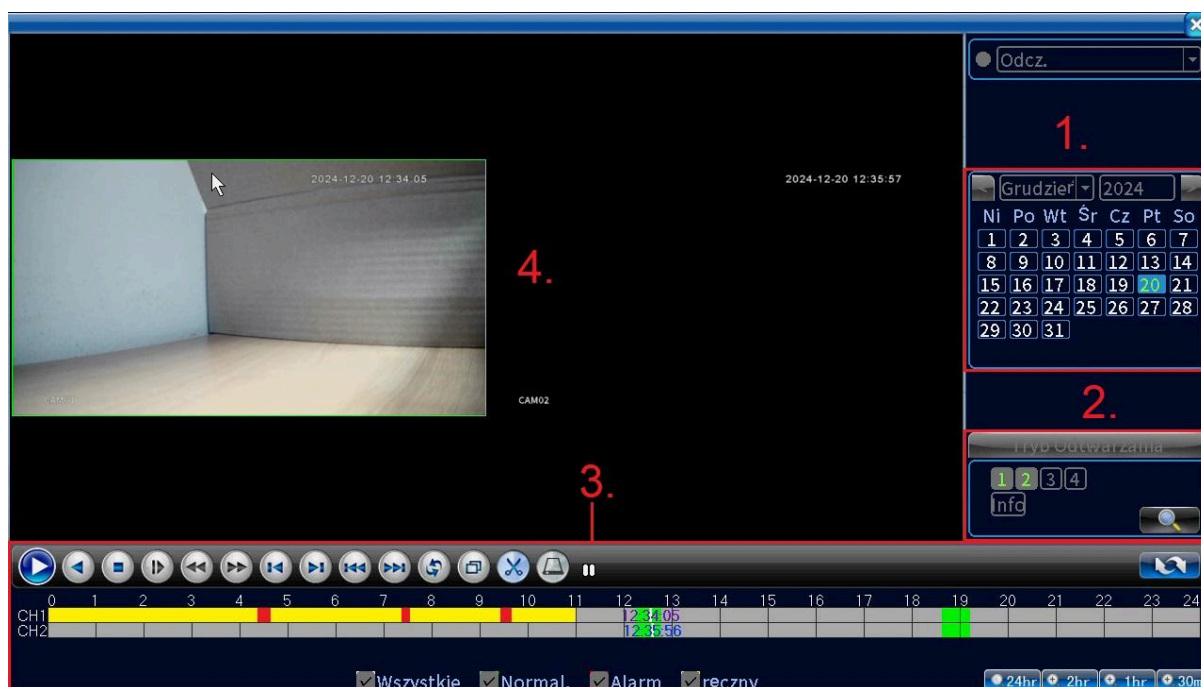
Odcz.

1.

Grudzień 2024

| Ni | Po | Wt | Śr | Cz | Pt | So |
|---|---|---|---|---|---|---|
| 1 | 2 | 3 | 4 | 5 | 6 | 7 |
| 8 | 9 | 10 | 11 | 12 | 13 | 14 |
| 15 | 16 | 17 | 18 | 19 | 20 | 21 |
| 22 | 23 | 24 | 25 | 26 | 27 | 28 |
| 29 | 30 | 31 | | | | |

2.

Tryb Odtwarzania

1 2 3 4

Info

2024-12-20 12:34:05

CAM01

4.

2024-12-20 12:35:57

CAM02

3.

0 1 2 3 4 5 6 7 8 9 10 11 12 13 14 15 16 17 18 19 20 21 22 23 24

CH1 12:34:05

CH2 12:35:56

Wszystkie Normal. Alarm ręczny

24hr 2hr 1hr 30m